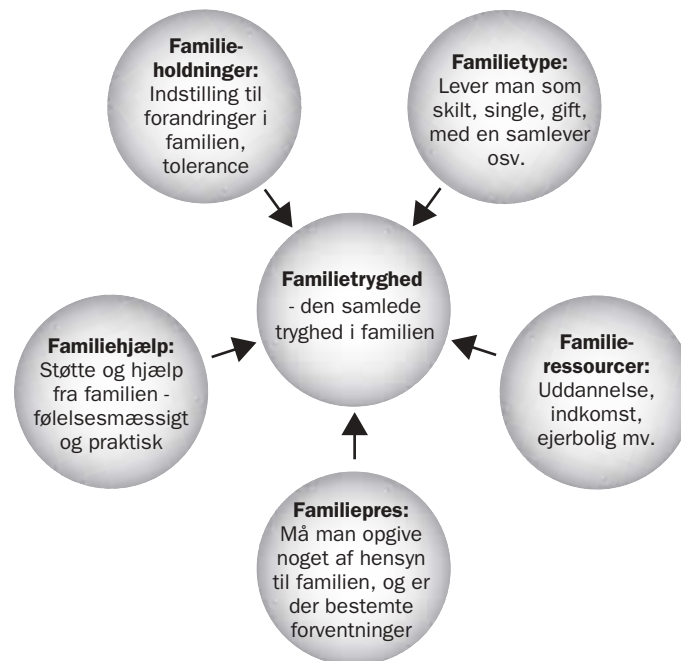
**Familieholdninger:** Indstilling til forandringer i familien, tolerance

**Familietype:** Lever man som skilt, single, gift, med en samlever osv.

**Familietryghed** - den samlede tryghed i familien

**Familiehjælp:** Støtte og hjælp fra familien - følelsesmæssigt og praktisk

**Familieressourcer:** Uddannelse, indkomst, ejerbolig mv.

**Familiepres:** Må man opgive noget af hensyn til familien, og er der bestemte forventninger